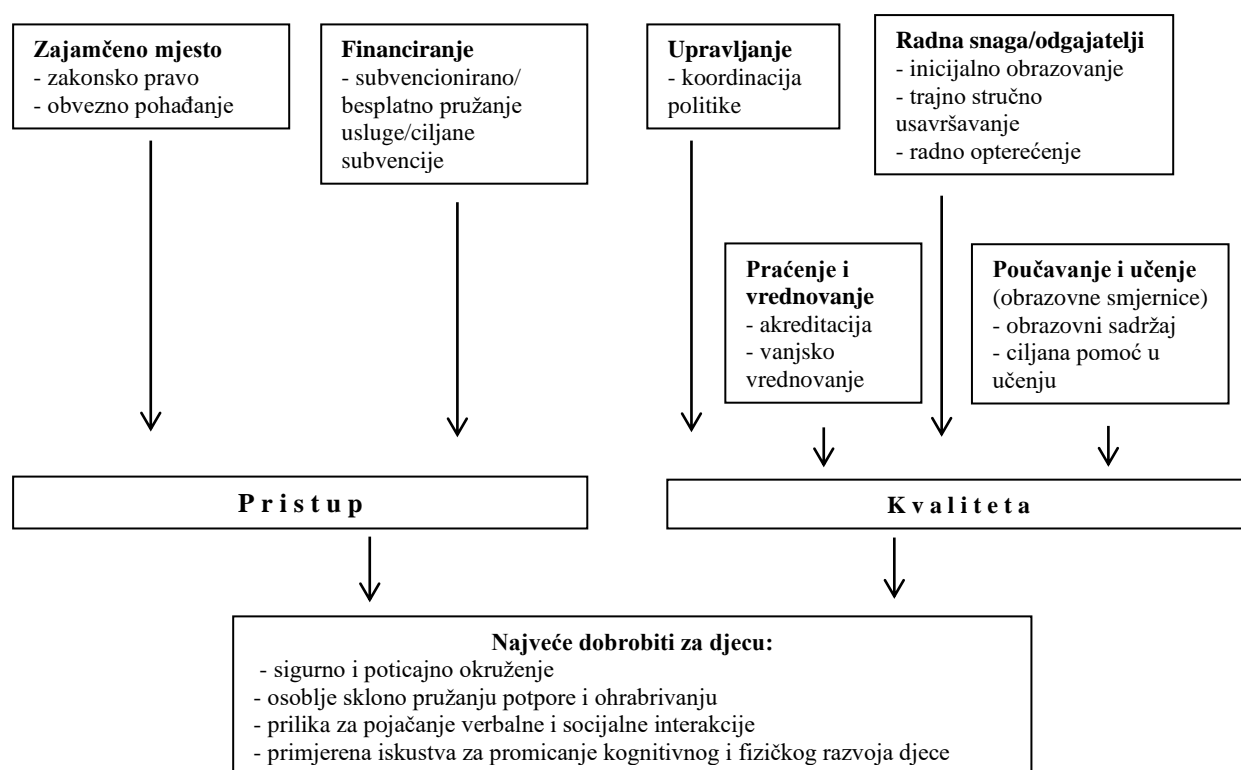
**Zajamčeno mjesto**
- zakonsko pravo
- obvezno pohađanje

**Financiranje**
- subvencionirano/ besplatno pružanje usluge/ciljane subvencije

**Upravljanje**
- koordinacija politike

**Radna snaga/odgajatelji**
- inicijalno obrazovanje
- trajno stručno usavršavanje
- radno opterećenje

**Praćenje i vrednovanje**
- akreditacija
- vanjsko vrednovanje

**Poučavanje i učenje**
(obrazovne smjernice)
- obrazovni sadržaj
- ciljana pomoć u učenju

**P r i s t u p**

**K v a l i t e t a**

**Najveće dobrobiti za djecu:**
- sigurno i poticajno okruženje
- osoblje sklono pružanju potpore i ohrabrivanju
- prilika za pojačanje verbalne i socijalne interakcije
- primjerena iskustva za promicanje kognitivnog i fizičkog razvoja djece